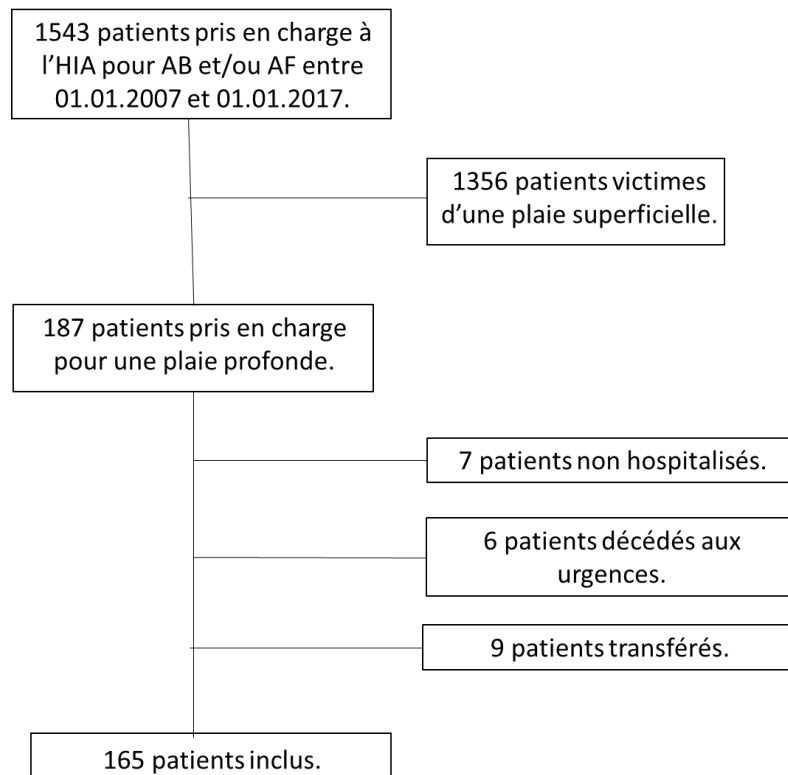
1543 patients pris en charge à l'HIA pour AB et/ou AF entre 01.01.2007 et 01.01.2017.

1356 patients victimes d'une plaie superficielle.

187 patients pris en charge pour une plaie profonde.

7 patients non hospitalisés.

6 patients décédés aux urgences.

9 patients transférés.

165 patients inclus.